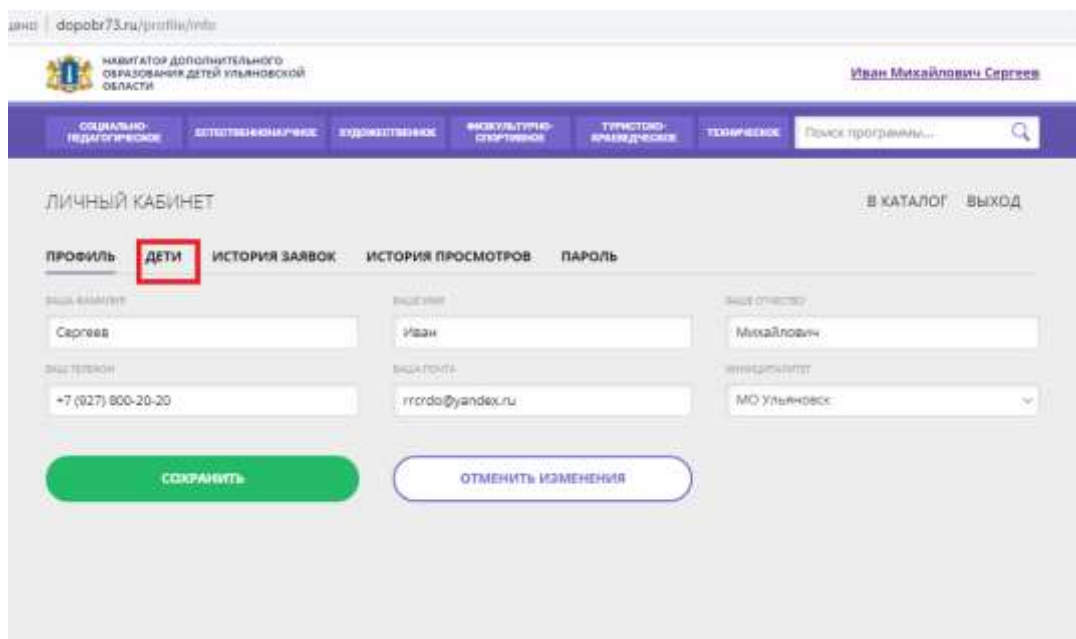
щено | dopobr73.ru/profile/info

НАВИГАТОР ДОПОЛНИТЕЛЬНОГО ОБРАЗОВАНИЯ ДЕТЕЙ УЛЬЯНОВСКОЙ ОБЛАСТИ

Иван Михайлович Сергеев

СОЦИАЛЬНО-ПЕДАГОГИЧЕСКОЕ | ЕСТЕСТВЕННОНАУЧНОЕ | ХУДОЖЕСТВЕННОЕ | ФИЗКУЛЬТУРНО-СПОРТИВНОЕ | ТУРИСТСКО-КРАЕВЕДЧЕСКОЕ | ТЕХНИЧЕСКОЕ | Поиск программы...

ЛИЧНЫЙ КАБИНЕТ

В КАТАЛОГ ВЫХОД

ПРОФИЛЬ ДЕТИ ИСТОРИЯ ЗАЯВОК ИСТОРИЯ ПРОСМОТРОВ ПАРОЛЬ

ВАША ФАМИЛИЯ
Сергеев

ВАШЕ ИМЯ
Иван

ВАШЕ ОТЧЕСТВО
Михайлович

ВАШ ТЕЛЕФОН
+7 (927) 800-20-20

ВАША ПОЧТА
rrcrdo@yandex.ru

МУНИЦИПАЛИТЕТ
МО Ульяновск

СОХРАНИТЬ

ОТМЕНИТЬ ИЗМЕНЕНИЯ